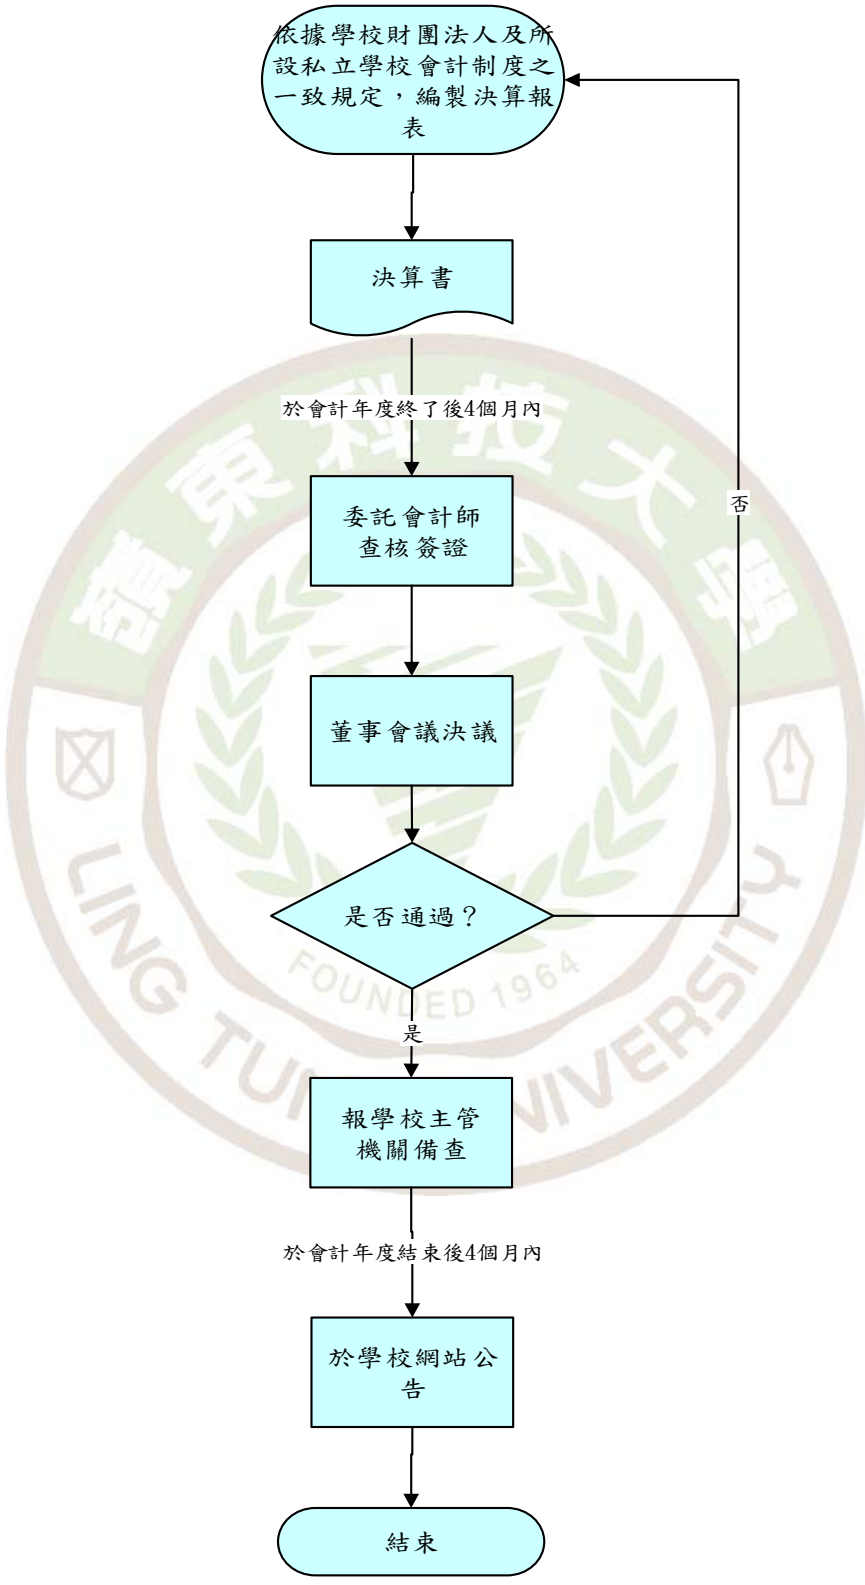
依據學校財團法人及所設私立學校會計制度之一致規定，編製決算報表

決算書

於會計年度終了後4個月內

委託會計師查核簽證

董事會議決議

是否通過？

否

是

報學校主管機關備查

於會計年度結束後4個月內

於學校網站公告

結束

嶺東科技大學
LING TUNG UNIVERSITY
FOUNDED 1964